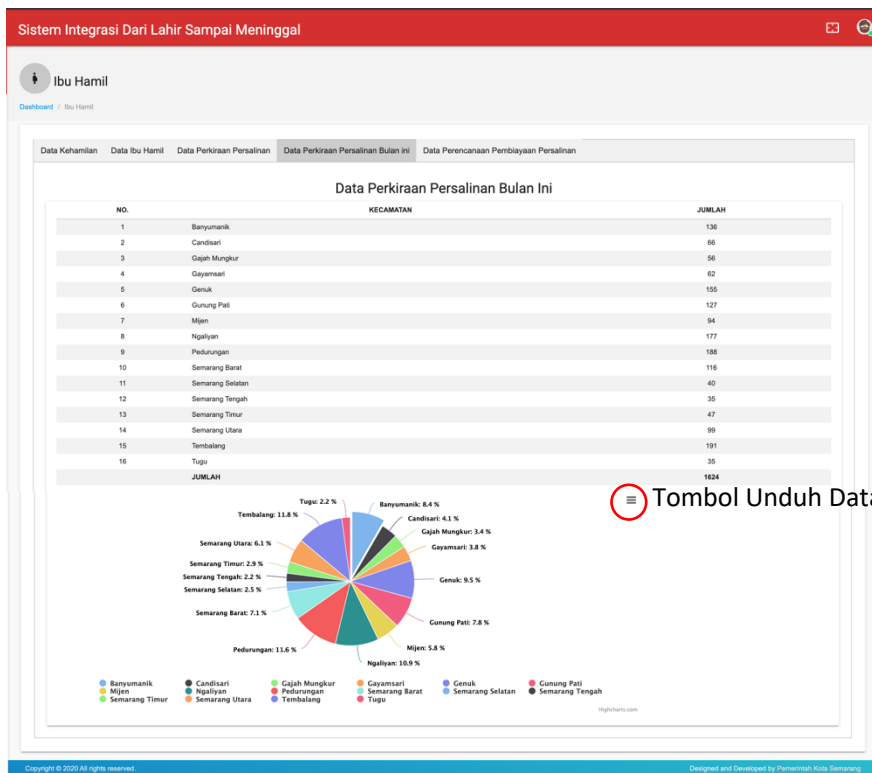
Sistem Integrasi Dari Lahir Sampai Meninggal

Ibu Hamil

Dashboard / Ibu Hamil

Data Kehamilan | Data Ibu Hamil | Data Perkiraan Persalinan | Data Perkiraan Persalinan Bulan ini | Data Perencanaan Pembiayaan Persalinan

Data Perkiraan Persalinan Bulan Ini

| NO. | KECAMATAN | JUMLAH |
|---|---|---|
| 1 | Banyumanik | 136 |
| 2 | Candisari | 66 |
| 3 | Gajah Mungkur | 56 |
| 4 | Gayamsari | 62 |
| 5 | Genuk | 155 |
| 6 | Gunung Pati | 127 |
| 7 | Mijen | 94 |
| 8 | Ngaliyan | 177 |
| 9 | Pedurungan | 188 |
| 10 | Semarang Barat | 116 |
| 11 | Semarang Selatan | 40 |
| 12 | Semarang Tengah | 35 |
| 13 | Semarang Timur | 47 |
| 14 | Semarang Utara | 99 |
| 15 | Tembalang | 191 |
| 16 | Tugu | 35 |
| | JUMLAH | 1624 |

Tombol Unduh Data

Tugu: 2.2 %
Banyumanik: 8.4 %
Tembalang: 11.8 %
Candisari: 4.1 %
Gajah Mungkur: 3.4 %
Semarang Utara: 6.1 %
Gayamsari: 3.8 %
Semarang Timur: 2.9 %
Semarang Tengah: 2.2 %
Genuk: 9.5 %
Semarang Selatan: 2.5 %
Semarang Barat: 7.1 %
Gunung Pati: 7.8 %
Mijen: 5.8 %
Pedurungan: 11.6 %
Ngaliyan: 10.9 %

Banyumanik Candisari Gajah Mungkur Gayamsari Genuk Gunung Pati Mijen Ngaliyan Pedurungan Semarang Barat Semarang Selatan Semarang Tengah Semarang Timur Semarang Utara Tembalang Tugu

Highcharts.com

Copyright © 2020 All rights reserved.
Designed and Developed by Pemerintah Kota Semarang